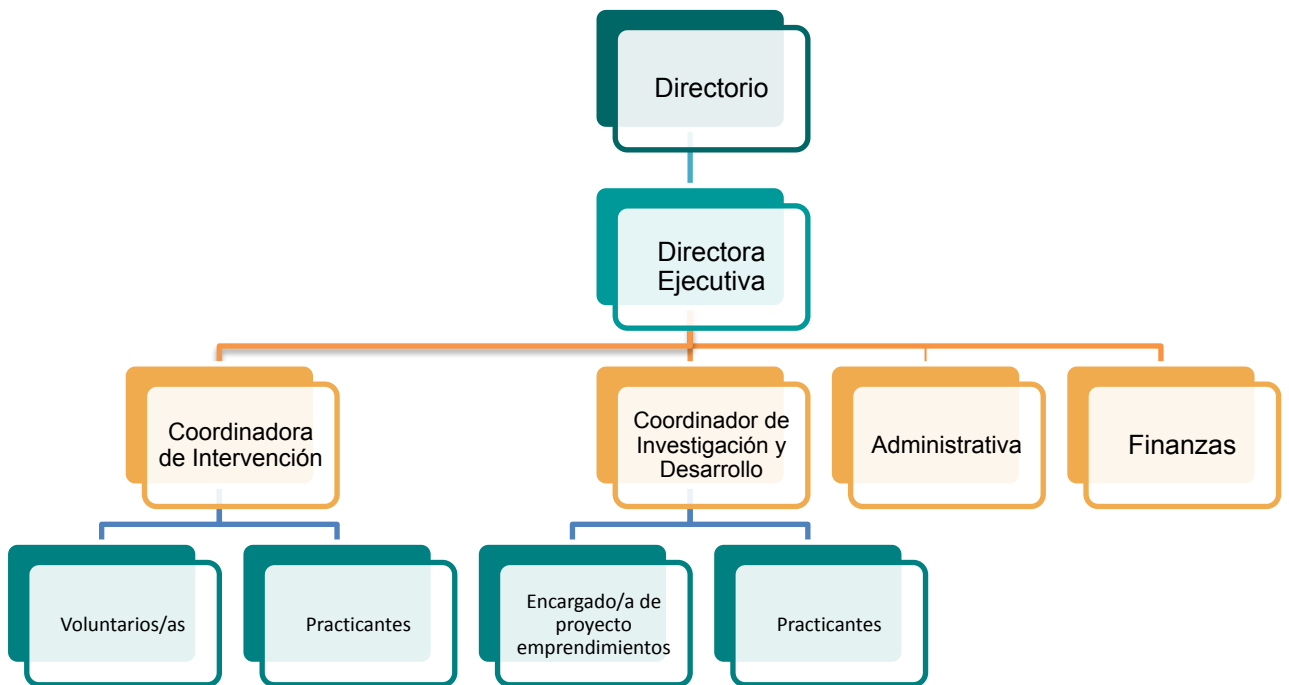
Directorio

Directora Ejecutiva

Coordinadora de Intervención

Coordinador de Investigación y Desarrollo

Administrativa

Finanzas

Voluntarios/as

Practicantes

Encargado/a de proyecto emprendimientos

Practicantes